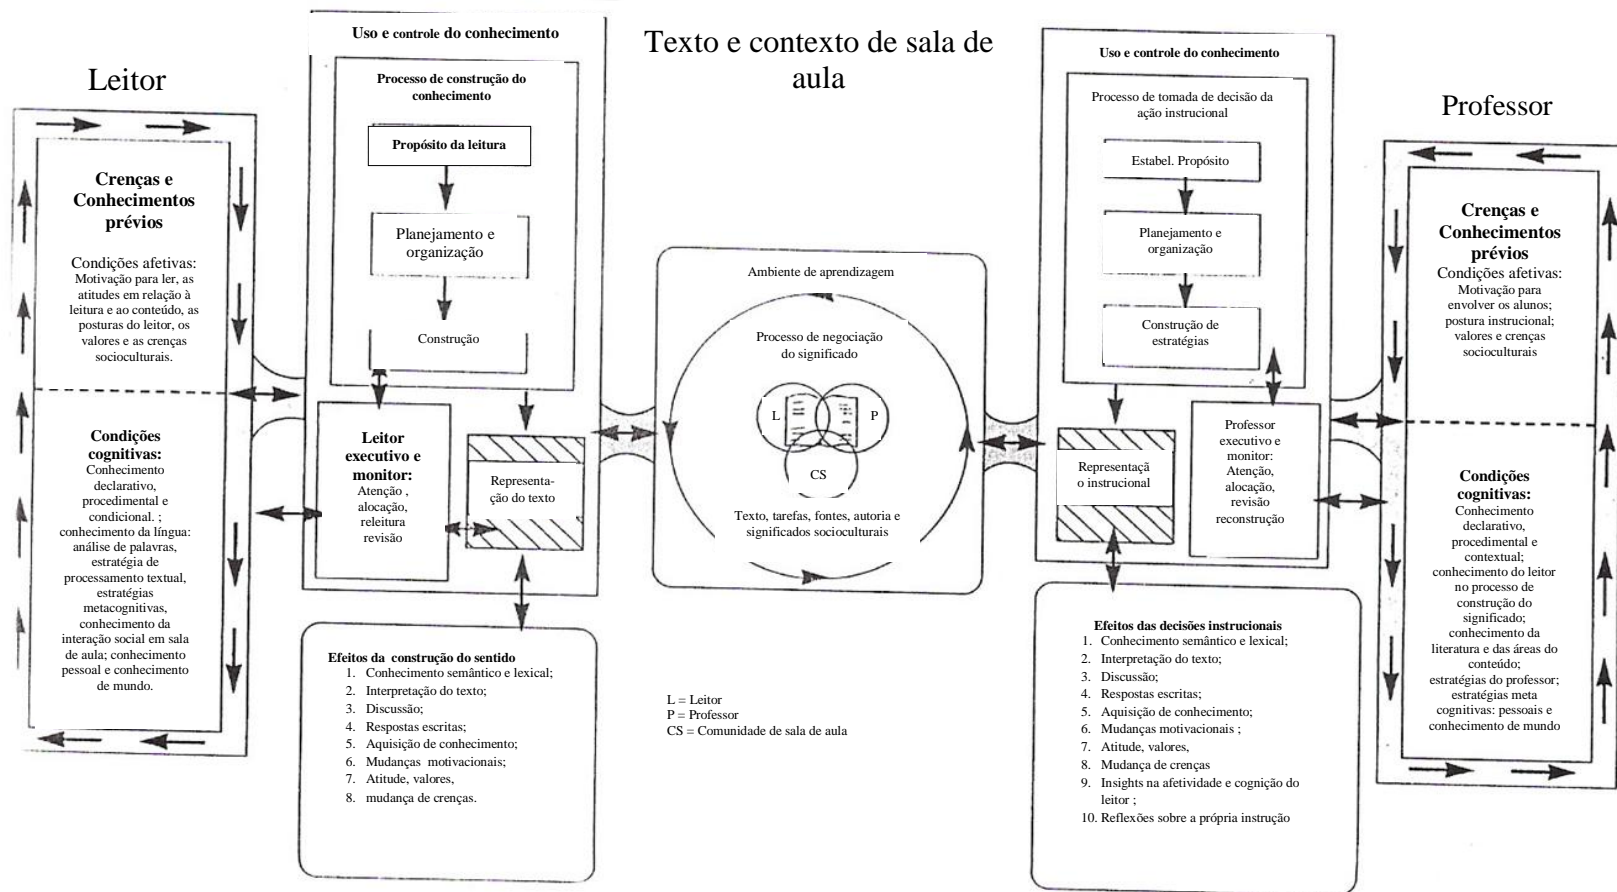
Leitor

Crenças e Conhecimentos prévios

Condições afetivas: Motivação para ler, as atitudes em relação à leitura e ao conteúdo, as posturas do leitor, os valores e as crenças socioculturais.

Condições cognitivas: Conhecimento declarativo, procedimental e condicional. ; conhecimento da língua: análise de palavras, estratégia de processamento textual, estratégias metacognitivas, conhecimento da interação social em sala de aula; conhecimento pessoal e conhecimento de mundo.

Uso e controle do conhecimento

Processo de construção do conhecimento

Propósito da leitura

Planejamento e organização

Construção

Leitor executivo e monitor: Atenção , alocação, releitura revisão

Representação do texto

Efeitos da construção do sentido
1. Conhecimento semântico e lexical;
2. Interpretação do texto;
3. Discussão;
4. Respostas escritas;
5. Aquisição de conhecimento;
6. Mudanças motivacionais;
7. Atitude, valores,
8. mudança de crenças.

Texto e contexto de sala de aula

Ambiente de aprendizagem

Processo de negociação do significado

L

P

CS

Texto, tarefas, fontes, autoria e significados socioculturais

L = Leitor
P = Professor
CS = Comunidade de sala de aula

Uso e controle do conhecimento

Processo de tomada de decisão da ação instrucional

Estabel. Propósito

Planejamento e organização

Construção de estratégias

Representação instrucional

Professor executivo e monitor: Atenção, alocação, revisão reconstrução

Efeitos das decisões instrucionais
1. Conhecimento semântico e lexical;
2. Interpretação do texto;
3. Discussão;
4. Respostas escritas;
5. Aquisição de conhecimento;
6. Mudanças motivacionais ;
7. Atitude, valores,
8. Mudança de crenças
9. Insights na afetividade e cognição do leitor ;
10. Reflexões sobre a própria instrução

Professor

Crenças e Conhecimentos prévios
Condições afetivas: Motivação para envolver os alunos; postura instrucional; valores e crenças socioculturais

Condições cognitivas: Conhecimento declarativo, procedimental e contextual; conhecimento do leitor no processo de construção do significado; conhecimento da literatura e das áreas do conteúdo; estratégias do professor; estratégias meta cognitivas: pessoais e conhecimento de mundo